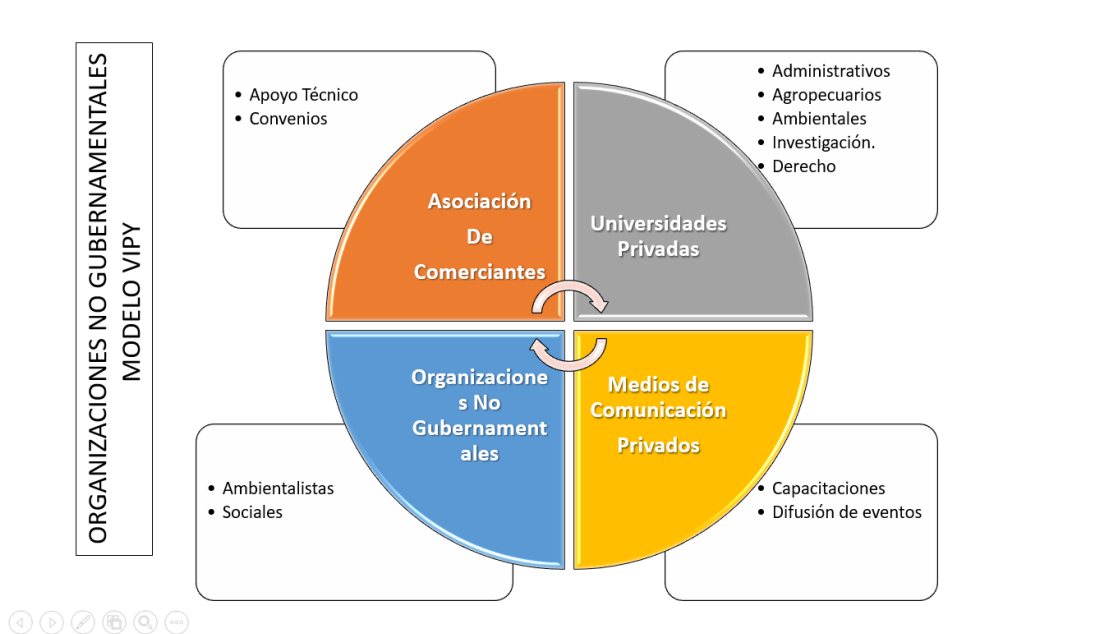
ORGANIZACIONES NO GUBERNAMENTALES
MODELO VIPY

• Apoyo Técnico
• Convenios

• Administrativos
• Agropecuarios
• Ambientales
• Investigación.
• Derecho

Asociación De Comerciantes

Universidades Privadas

Organizaciones No Gubernamentales

Medios de Comunicación Privados

• Ambientalistas
• Sociales

• Capacitaciones
• Difusión de eventos